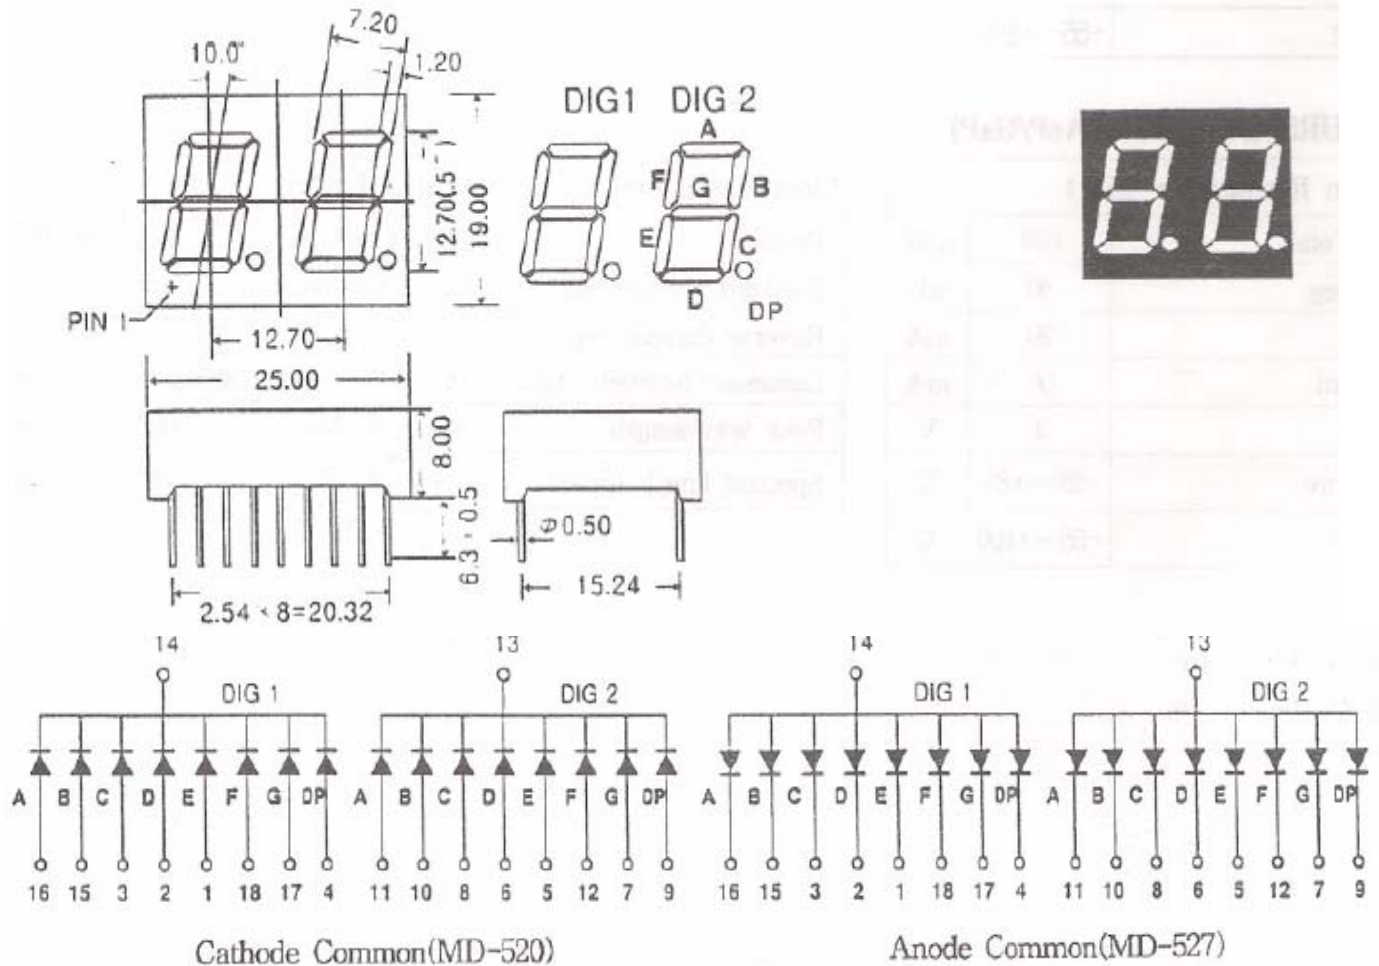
7.20
10.0°
1.20
DIG1 DIG 2
A
F G B
E C
D DP
12.70(.5")
19.00
PIN 1
12.70
25.00
8.00
6.3 ± 0.5
Φ0.50
15.24
2.54 × 8=20.32

14
DIG 1
A B C D E F G DP
16 15 3 2 1 18 17 4

13
DIG 2
A B C D E F G DP
11 10 8 6 5 12 7 9

14
DIG 1
A B C D E F G DP
16 15 3 2 1 18 17 4

13
DIG 2
A B C D E F G DP
11 10 8 6 5 12 7 9

Cathode Common(MD-520)
Anode Common(MD-527)